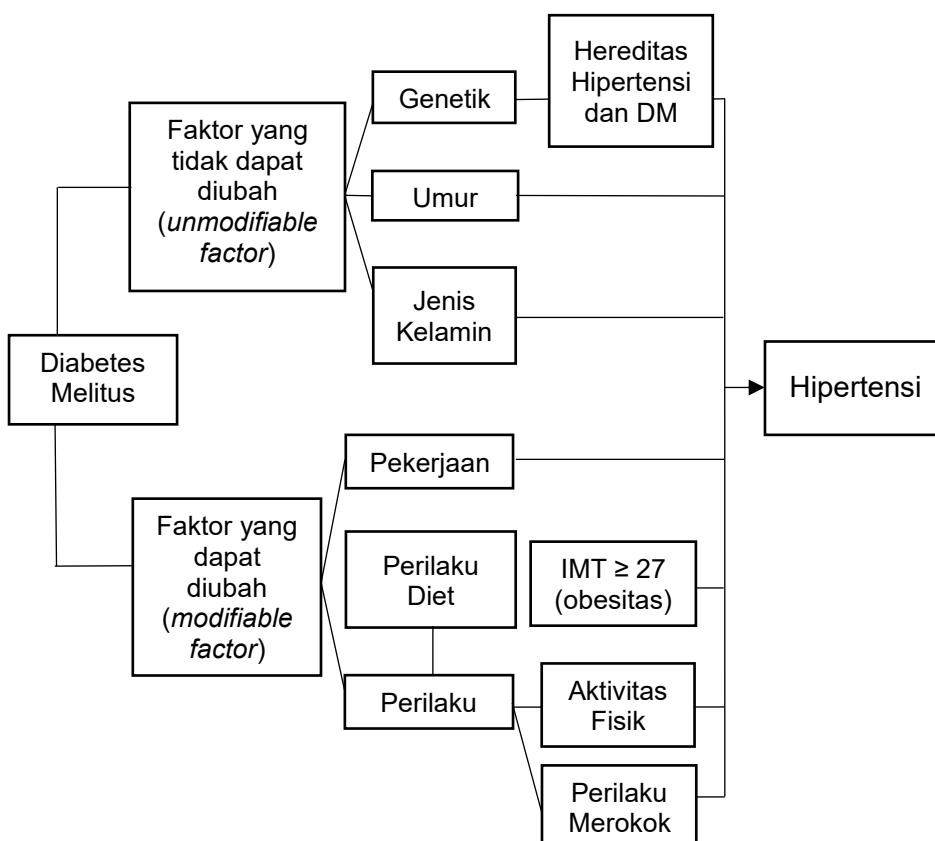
Diabetes Melitus

Faktor yang tidak dapat diubah (unmodifiable factor)

Genetik

Hereditas Hipertensi dan DM

Umur

Jenis Kelamin

Faktor yang dapat diubah (modifiable factor)

Pekerjaan

Perilaku Diet

IMT ≥ 27 (obesitas)

Perilaku

Aktivitas Fisik

Perilaku Merokok

Hipertensi